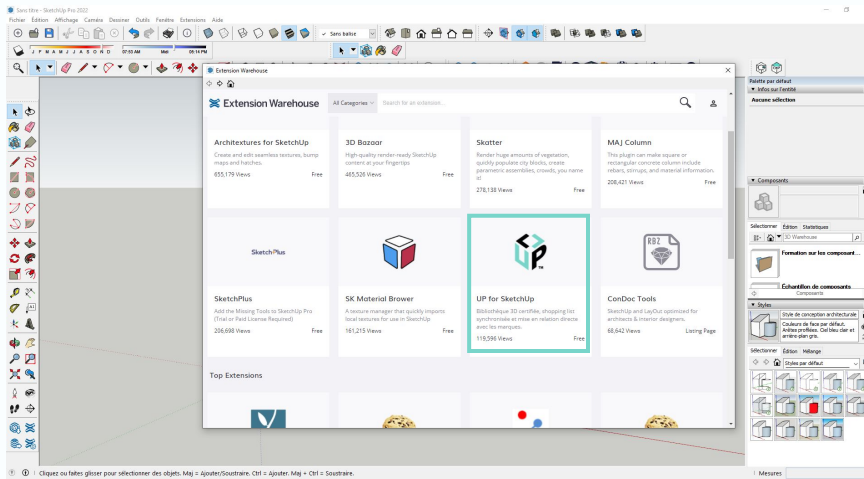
Sans titre - SketchUp Pro 2022

Fichier Édition Affichage Caméra Dessiner Outils Fenêtre Extensions Aide

Sans balise

J F M A M J J A S O N D 07:53 AM Midi 05:14 PM

Extension Warehouse

Extension Warehouse All Categories Search for an extension...

Architextures for SketchUp
Create and edit seamless textures, bump maps and hatches.
655,179 Views Free

3D Bazaar
High quality render-ready SketchUp content at your fingertips
465,526 Views Free

Skatter
Render huge amounts of vegetation, quickly populate city blocks, create parametric ensembles, crowds, you name it!
278,138 Views Free

MAJ Column
This plugin can make square or rectangular concrete column include rebars, stirrups, and material information.
208,421 Views Free

SketchPlus

SketchPlus
Add the Missing Tools to SketchUp Pro (Trial or Paid License Required)
206,698 Views Free

SK Material Brower
A texture manager that quickly imports local textures for use in SketchUp
161,215 Views Free

UP for SketchUp
Bibliothèque 3D certifiée, shopping list synchronisée et mise en relation directe avec les marques.
119,596 Views Free

RBZ

ConDoc Tools
SketchUp and LayOut optimized for architects & interior designers.
68,642 Views Listing Page

Top Extensions

Palette par défaut
Infos sur l'entité
Aucune sélection

Composants
Sélectionner Édition Statistiques
3D Warehouse
Formation sur les composant...
Échantillon de composants
Composants

Styles
Style de conception architecturale
Couleurs de face par défaut. Arêtes profilées. Ciel bleu clair et arrière-plan gris.
Sélectionner Édition Mélange
Styles par défaut

Cliquez ou faites glisser pour sélectionner des objets. Maj = Ajouter/Soustraire. Ctrl = Ajouter. Maj + Ctrl = Soustraire.

Mesures